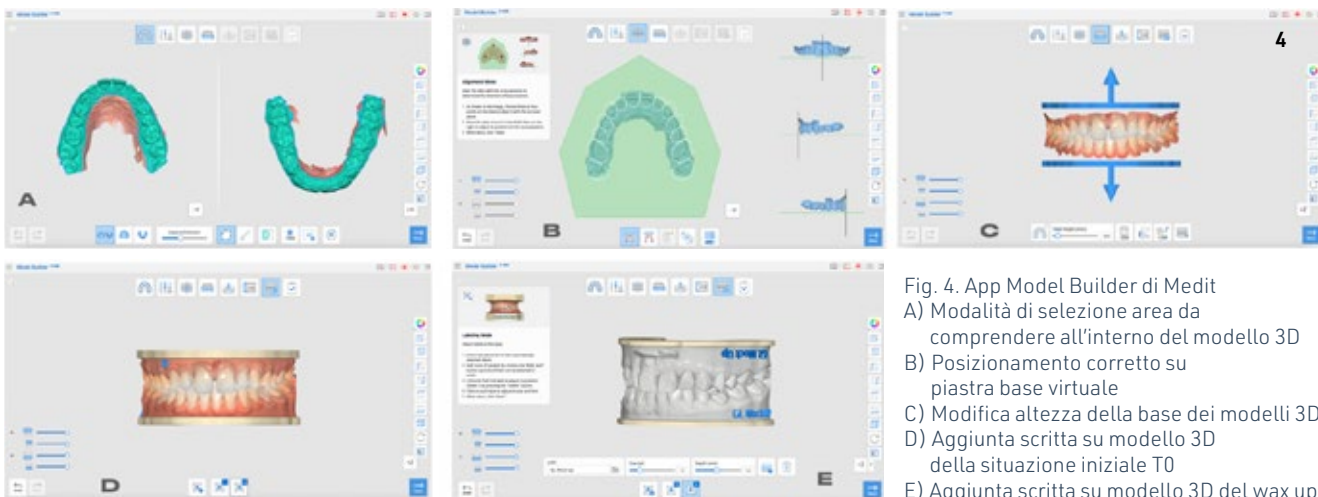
4

A

B

Alignment Mode

C

D

E

Labeling Mode

Fig. 4. App Model Builder di Medit
A) Modalità di selezione area da comprendere all'interno del modello 3D
B) Posizionamento corretto su piastra base virtuale
C) Modifica altezza della base dei modelli 3D
D) Aggiunta scritta su modello 3D della situazione iniziale T0
E) Aggiunta scritta su modello 3D del wax up